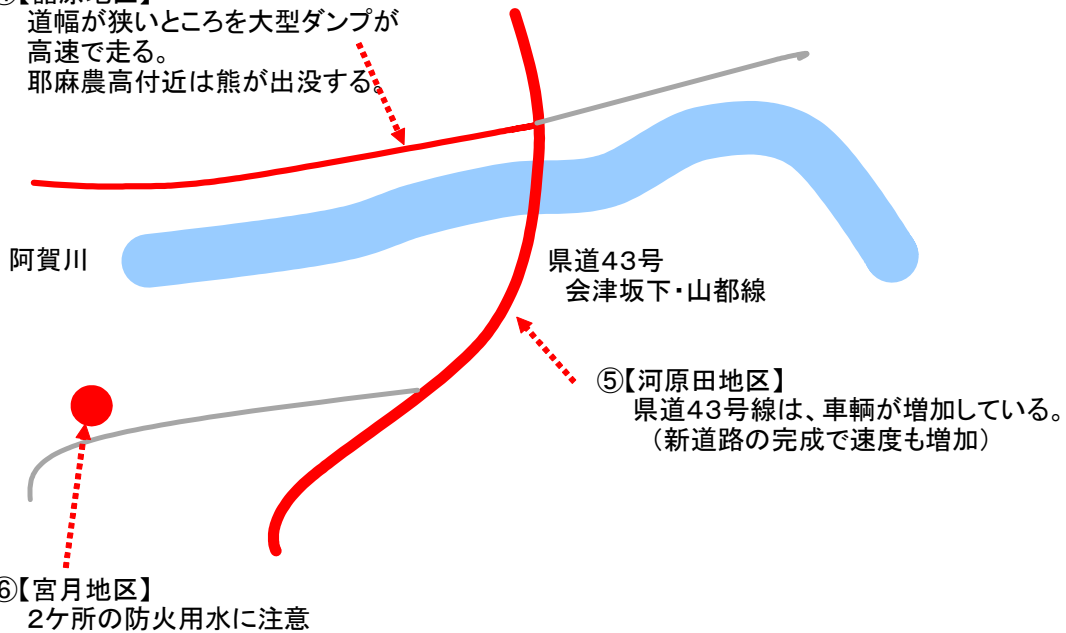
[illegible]【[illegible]地区】
道幅が狭いところを大型ダンプが高速で走る。
耶麻農高付近は熊が出没する。

阿賀川

県道43号
会津坂下・山都線

⑤【河原田地区】
県道43号線は、車輌が増加している。
（新道路の完成で速度も増加）

⑥【宮月地区】
2ケ所の防火用水に注意